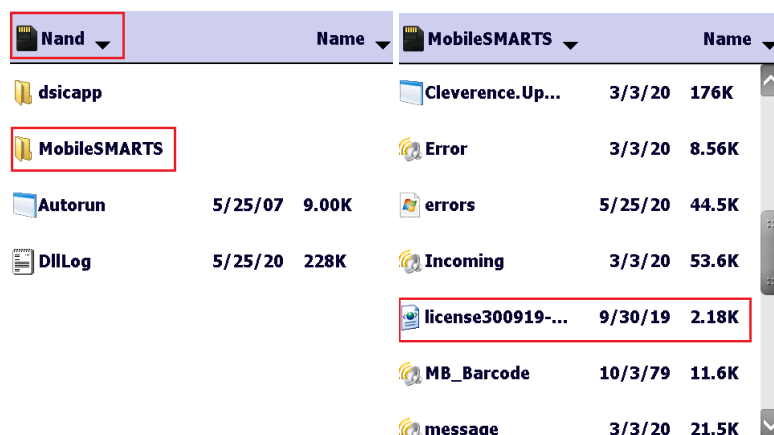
Nand	Name

dsicapp

MobileSMARTS

Autorun 5/25/07 9.00K

DllLog 5/25/20 228K

MobileSMARTS	Name

Cleverence.Up... 3/3/20 176K

Error 3/3/20 8.56K

errors 5/25/20 44.5K

Incoming 3/3/20 53.6K

license300919-... 9/30/19 2.18K

MB_Barcode 10/3/79 11.6K

message 3/3/20 21.5K